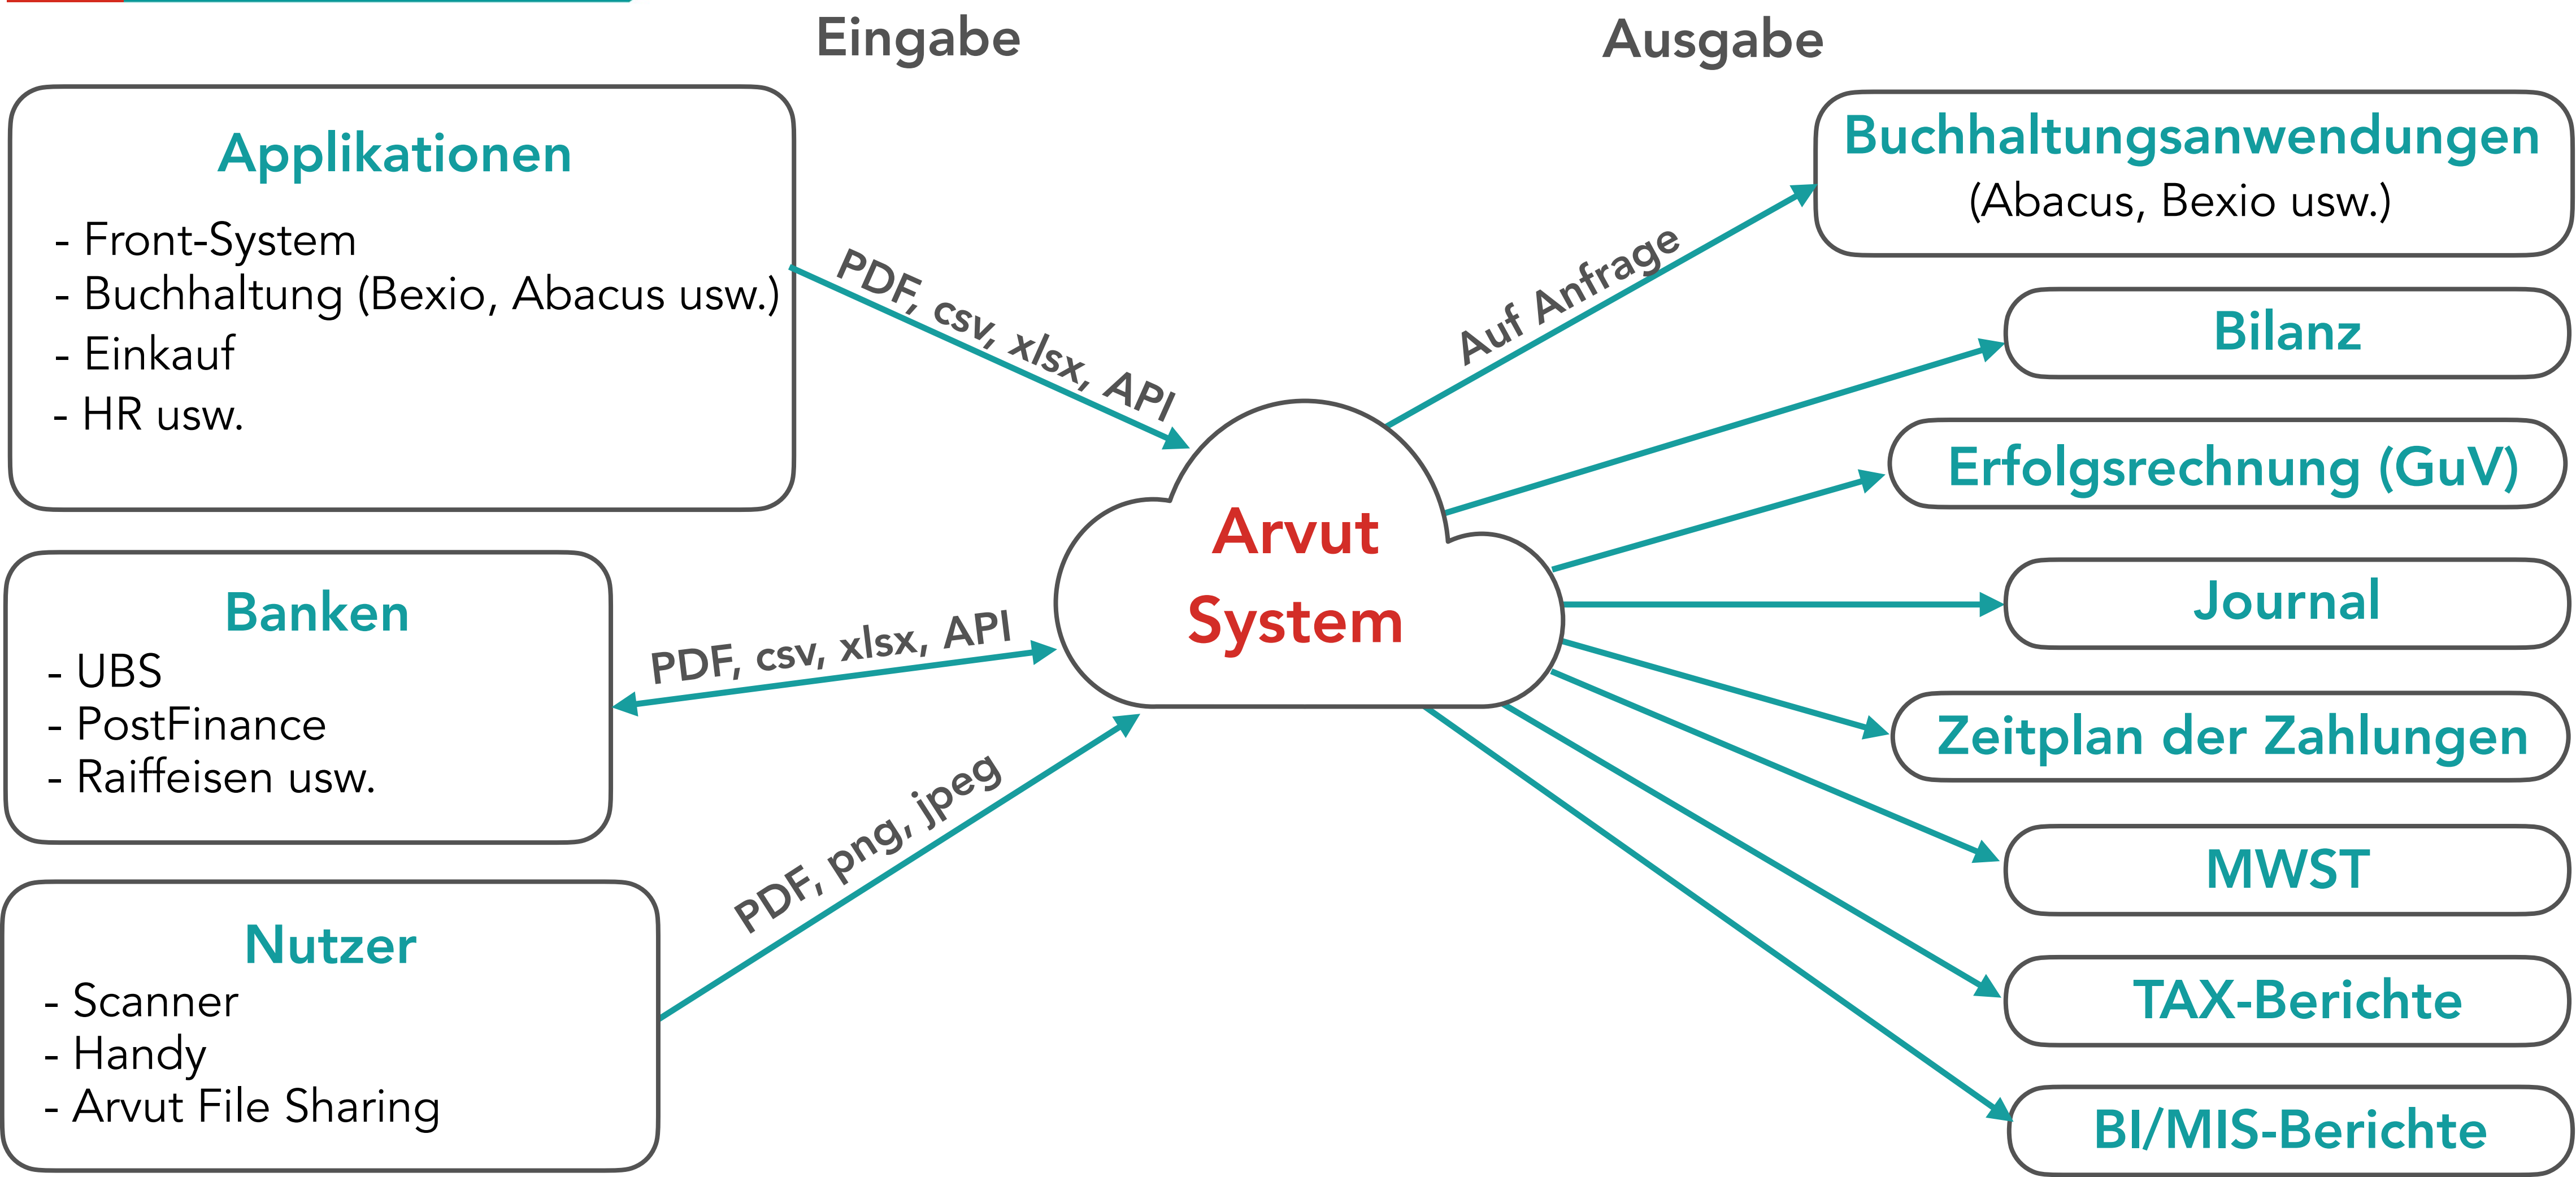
Eingabe

Ausgabe

Applikationen
- Front-System
- Buchhaltung (Bexio, Abacus usw.)
- Einkauf
- HR usw.

PDF, csv, xlsx, API

Banken
- UBS
- PostFinance
- Raiffeisen usw.

PDF, csv, xlsx, API

Nutzer
- Scanner
- Handy
- Arvut File Sharing

PDF, png, jpeg

Arvut System

Auf Anfrage

Buchhaltungsanwendungen
(Abacus, Bexio usw.)

Bilanz

Erfolgsrechnung (GuV)

Journal

Zeitplan der Zahlungen

MWST

TAX-Berichte

BI/MIS-Berichte